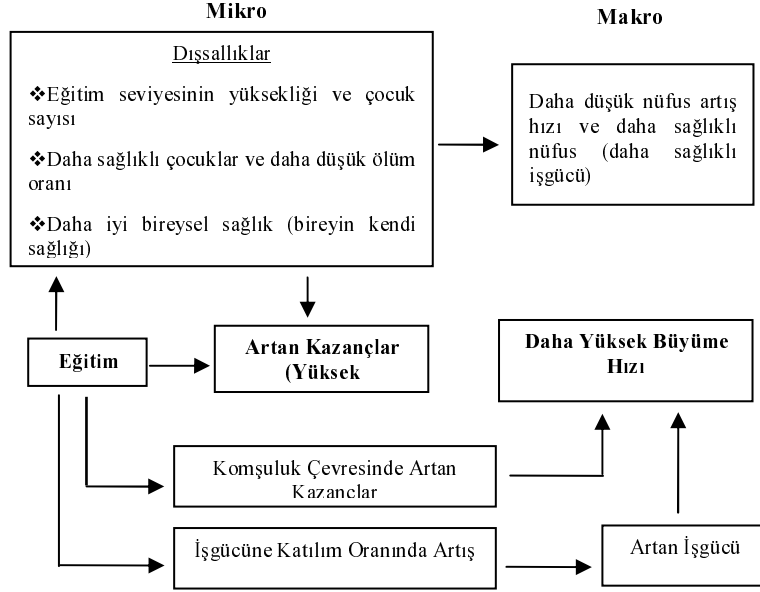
Mikro

Makro

Dışsallıklar

❖Eğitim seviyesinin yüksekliği ve çocuk sayısı

❖Daha sağlıklı çocuklar ve daha düşük ölüm oranı

❖Daha iyi bireysel sağlık (bireyin kendi sağlığı)

Daha düşük nüfus artış hızı ve daha sağlıklı nüfus (daha sağlıklı işgücü)

Eğitim

Artan Kazançlar (Yüksek

Daha Yüksek Büyüme Hızı

Komşuluk Çevresinde Artan Kazanclar

İşgücüne Katılım Oranında Artış

Artan İşgücü